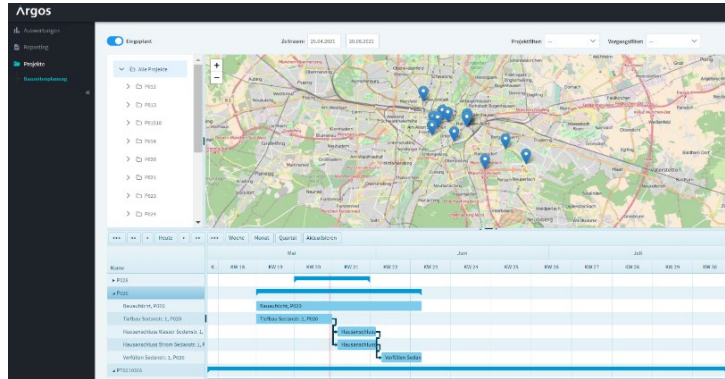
Argos

Auswertungen
Reporting
Projekte
Bauzeitenplanung

Eingeplant
Zeitraum 15.04.2021 30.06.2021
Projektfilter
Vorgangsfilter

Alle Projekte
P032
P013
P01510
P016
P030
P031
P022
P024

Heute
Woche Monat Quartal Aktualisieren

Mai Jun Juli
KW 18 KW 19 KW 20 KW 21 KW 22 KW 23 KW 24 KW 25 KW 26 KW 27 KW 28 KW 29 KW 30

Name
P020
P026
Bauschnitt, P026
Tiefbau Sedanstr. 1, P026
Hausanschluss Wasser Sedanstr. 1,
Hausanschluss Strom Sedanstr. 1, P
Verfüllen Sedanstr. 1, P026
P01010A

Bauschnitt, P026
Tiefbau Sedanstr. 1, P026
Hausanschluss
Hausanschluss
Verfüllen Sedan